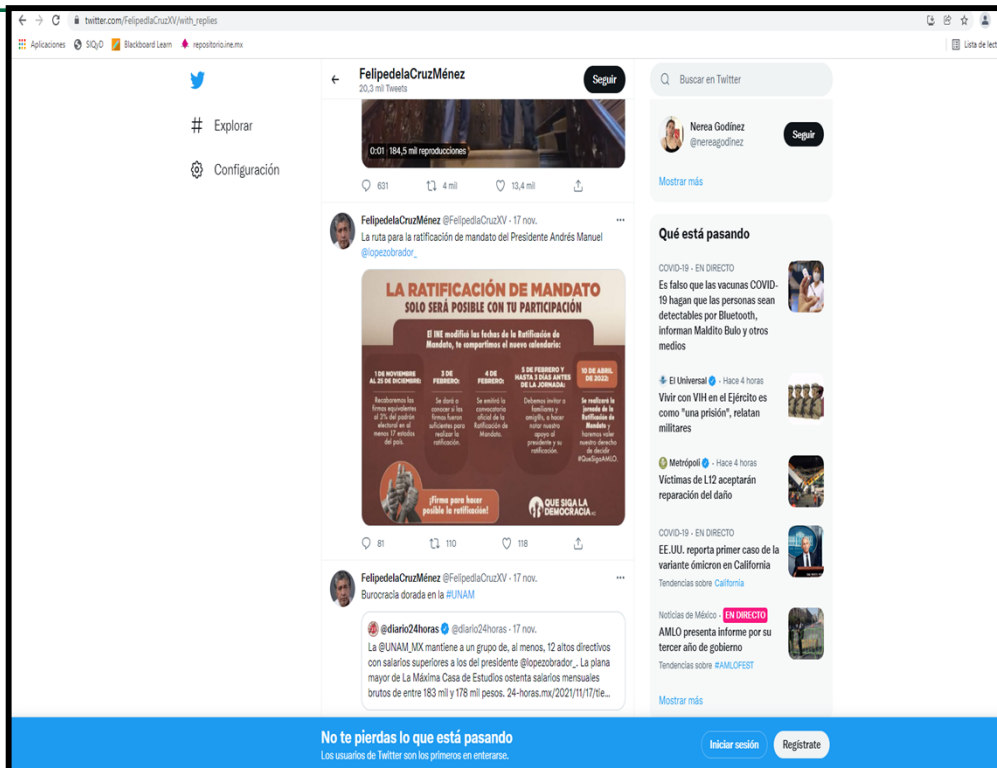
twitter.com/FelipedelaCruzXV/with_replies

Aplicaciones SIQyD Blackboard Learn repositorio.ine.mx Lista de lect

Explorar

Configuración

FelipedelaCruzMénez
20,3 mil Tweets

Seguir

0:01 184,5 mil reproducciones

631 4 mil 13,4 mil

FelipedelaCruzMénez @FelipedelaCruzXV · 17 nov.
La ruta para la ratificación de mandato del Presidente Andrés Manuel @lopezobrador_

LA RATIFICACIÓN DE MANDATO
SOLO SERÁ POSIBLE CON TU PARTICIPACIÓN

El INE modificó las fechas de la Ratificación de Mandato, te compartimos el nuevo calendario:

1 DE NOVIEMBRE AL 25 DE DICIEMBRE: Recabaremos las firmas equivalentes al 3% del padrón electoral en al menos 17 estados del país.

3 DE FEBRERO: Se dará a conocer si las firmas fueron suficientes para realizar la ratificación.

4 DE FEBRERO: Se emitirá la convocatoria oficial de la Ratificación de Mandato.

5 DE FEBRERO Y HASTA 3 DÍAS ANTES DE LA JORNADA: Debemos invitar a familiares y amigos, a hacer notar nuestro apoyo al presidente y su ratificación.

10 DE ABRIL DE 2022: Se realizará la jornada de la Ratificación de Mandato y haremos valer nuestro derecho de decidir #QueSigaAMLO

¡Firma para hacer posible la ratificación!

QUE SIGA LA DEMOCRACIA A.C.

81 110 118

FelipedelaCruzMénez @FelipedelaCruzXV · 17 nov.
Burocracia dorada en la #UNAM

@diario24horas @diario24horas · 17 nov.
La @UNAM_MX mantiene a un grupo de, al menos, 12 altos directivos con salarios superiores a los del presidente @lopezobrador_. La plana mayor de La Máxima Casa de Estudios ostenta salarios mensuales brutos de entre 183 mil y 178 mil pesos. 24-horas.mx/2021/11/17/tie...

Buscar en Twitter

Nerea Godínez
@nereagodinez
Seguir

Mostrar más

Qué está pasando

COVID-19 · EN DIRECTO
Es falso que las vacunas COVID-19 hagan que las personas sean detectables por Bluetooth, informan Maldito Bulo y otros medios

El Universal · Hace 4 horas
Vivir con VIH en el Ejército es como "una prisión", relatan militares

Metrópoli · Hace 4 horas
Víctimas de L12 aceptarán reparación del daño

COVID-19 · EN DIRECTO
EE.UU. reporta primer caso de la variante ómicron en California
Tendencias sobre California

Noticias de México · EN DIRECTO
AMLO presenta informe por su tercer año de gobierno
Tendencias sobre #AMLOFEST

Mostrar más

No te pierdas lo que está pasando
Los usuarios de Twitter son los primeros en enterarse.

Iniciar sesión
Regístrate